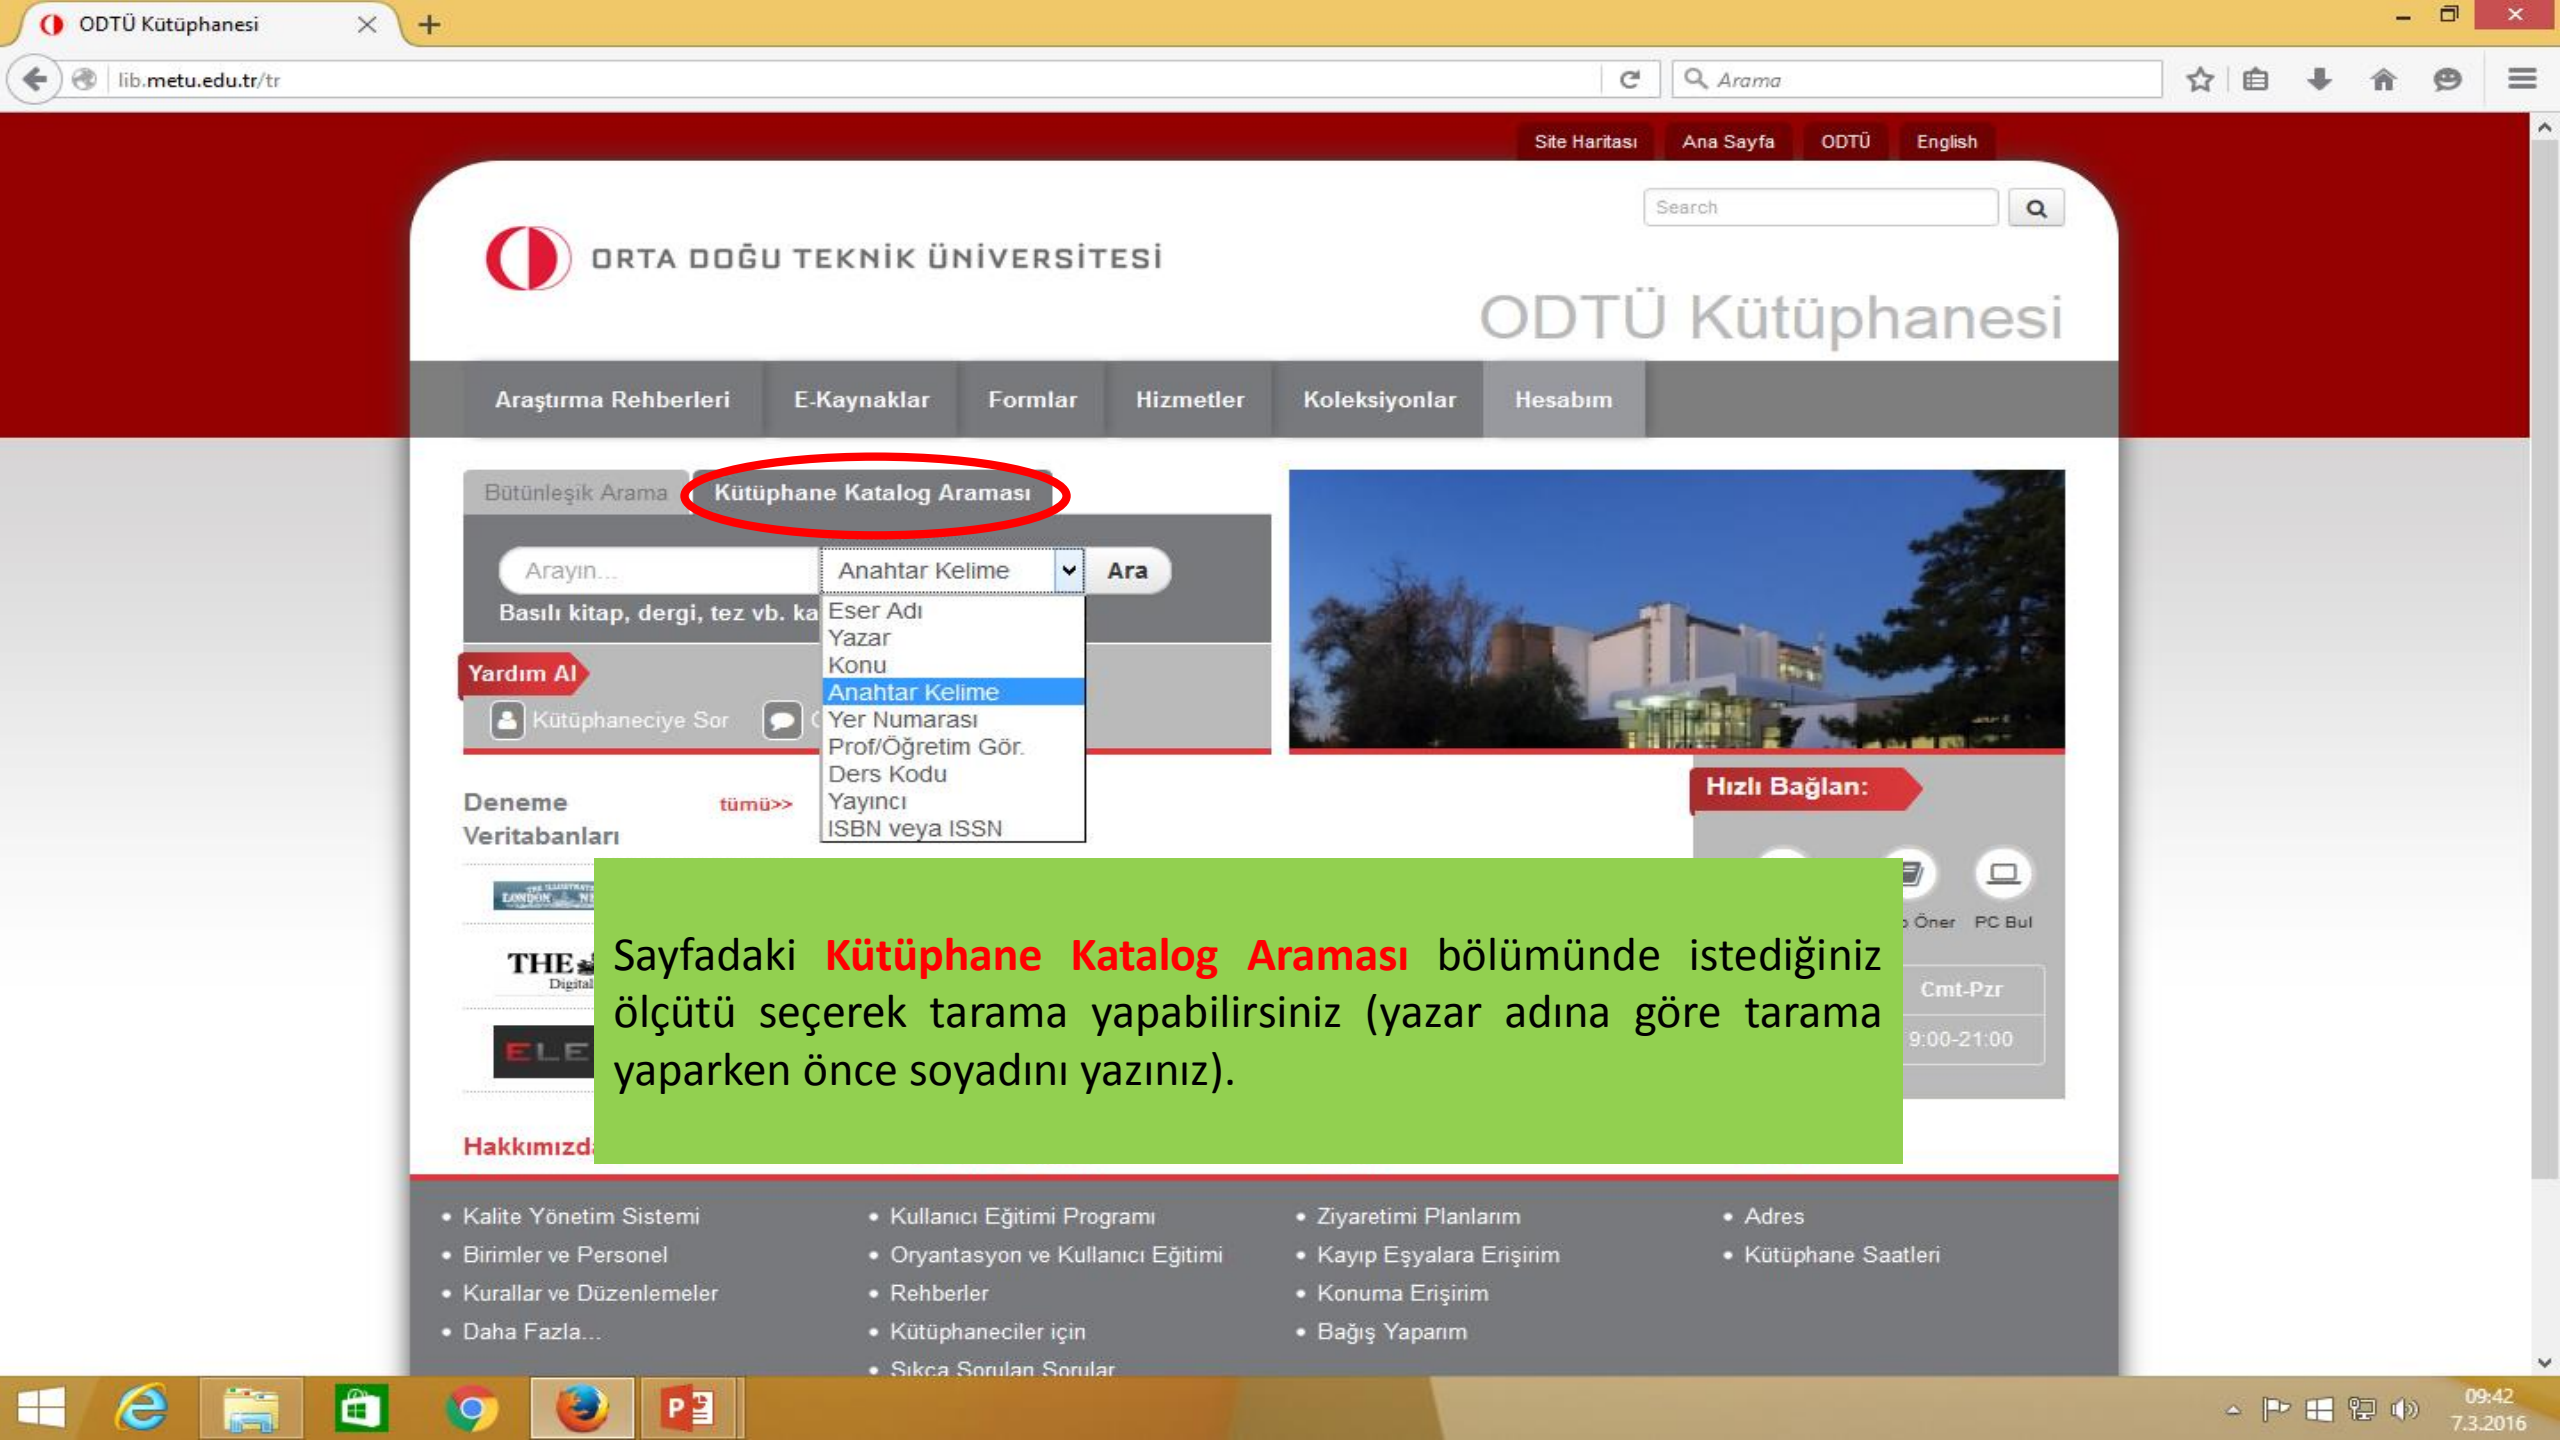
ODTÜ Kütüphanesi

lib.metu.edu.tr/tr

Arama

Site Haritası Ana Sayfa ODTÜ English

Search

ORTA DOĞU TEKNİK ÜNİVERSİTESİ

ODTÜ Kütüphanesi

Araştırma Rehberleri E-Kaynaklar Formlar Hizmetler Koleksiyonlar Hesabım

Bütünleşik Arama Kütüphane Katalog Araması

Arayın...

Anahtar Kelime

Ara

Basılı kitap, dergi, tez vb. ka

Eser Adı
Yazar
Konu
Anahtar Kelime
Yer Numarası
Prof/Öğretim Gör.
Ders Kodu
Yayıncı
ISBN veya ISSN

Yardım Al

Kütüphaneciye Sor

Deneme Veritabanları

tümü>>

THE

Digital

ELE

Hakkımızd

Hızlı Bağlan:

Öner PC Bul

Cmt-Pzr

9:00-21:00

Sayfadaki Kütüphane Katalog Araması bölümünde istediğiniz ölçütü seçerek tarama yapabilirsiniz (yazar adına göre tarama yaparken önce soyadını yazınız).

• Kalite Yönetim Sistemi
• Birimler ve Personel
• Kurallar ve Düzenlemeler
• Daha Fazla...

• Kullanıcı Eğitimi Programı
• Oryantasyon ve Kullanıcı Eğitimi
• Rehberler
• Kütüphaneciler için
• Sıkca Sorulan Sorular

• Ziyaretimi Planlarım
• Kayıp Eşyalara Erişirim
• Konuma Erişirim
• Bağış Yaparım

• Adres
• Kütüphane Saatleri

09:42
7.3.2016